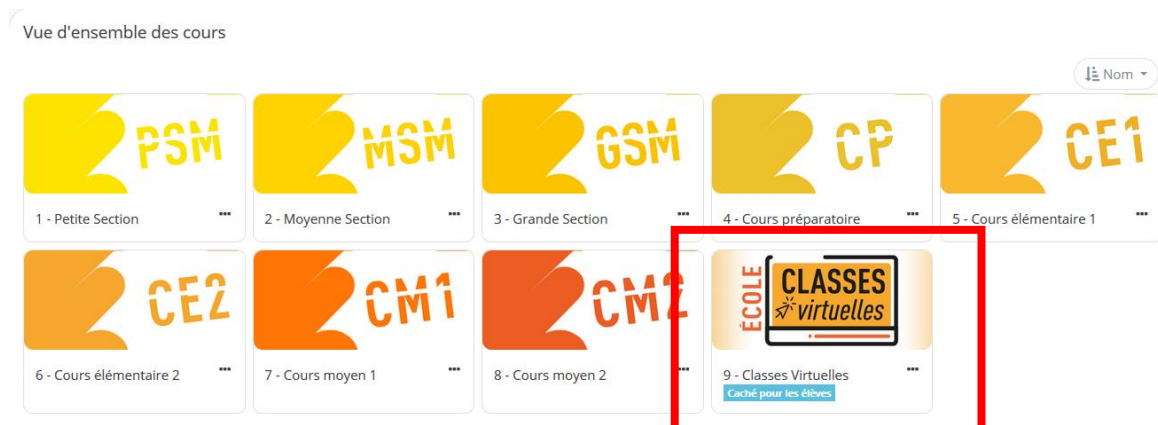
Vue d'ensemble des cours

Nom

PSM
1 - Petite Section

MSM
2 - Moyenne Section

GSM
3 - Grande Section

CP
4 - Cours préparatoire

CE1
5 - Cours élémentaire 1

CE2
6 - Cours élémentaire 2

CM1
7 - Cours moyen 1

CM2
8 - Cours moyen 2

ÉCOLE CLASSES virtuelles
9 - Classes Virtuelles
Caché pour les élèves